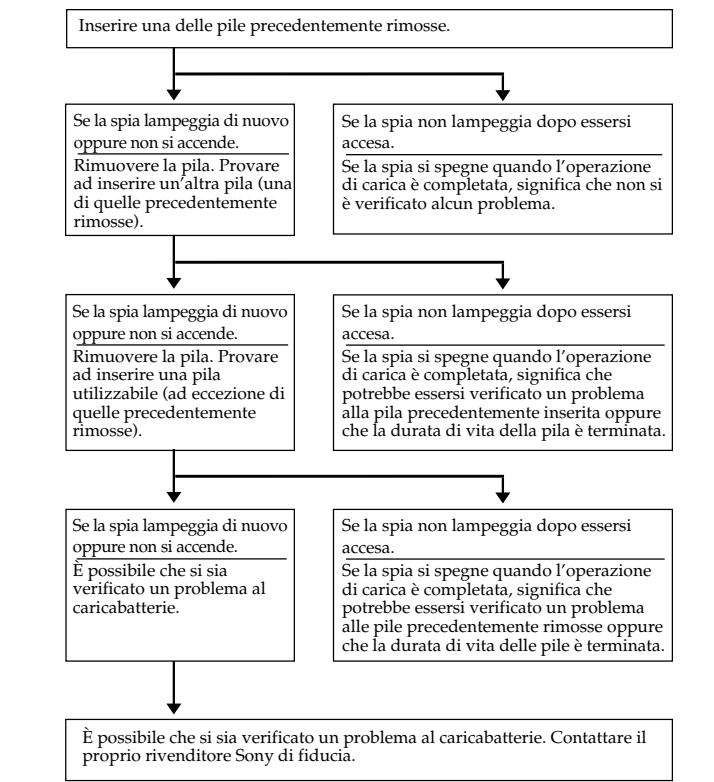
Inserire una delle pile precedentemente rimosse.

Se la spia lampeggia di nuovo oppure non si accende.

Rimuovere la pila. Provare ad inserire un'altra pila (una di quelle precedentemente rimosse).

Se la spia non lampeggia dopo essersi accesa.

Se la spia si spegne quando l'operazione di carica è completata, significa che non si è verificato alcun problema.

Se la spia lampeggia di nuovo oppure non si accende.

Rimuovere la pila. Provare ad inserire una pila utilizzabile (ad eccezione di quelle precedentemente rimosse).

Se la spia non lampeggia dopo essersi accesa.

Se la spia si spegne quando l'operazione di carica è completata, significa che potrebbe essersi verificato un problema alla pila precedentemente inserita oppure che la durata di vita della pila è terminata.

Se la spia lampeggia di nuovo oppure non si accende.

È possibile che si sia verificato un problema al caricabatterie.

Se la spia non lampeggia dopo essersi accesa.

Se la spia si spegne quando l'operazione di carica è completata, significa che potrebbe essersi verificato un problema alle pile precedentemente rimosse oppure che la durata di vita delle pile è terminata.

È possibile che si sia verificato un problema al caricabatterie. Contattare il proprio rivenditore Sony di fiducia.